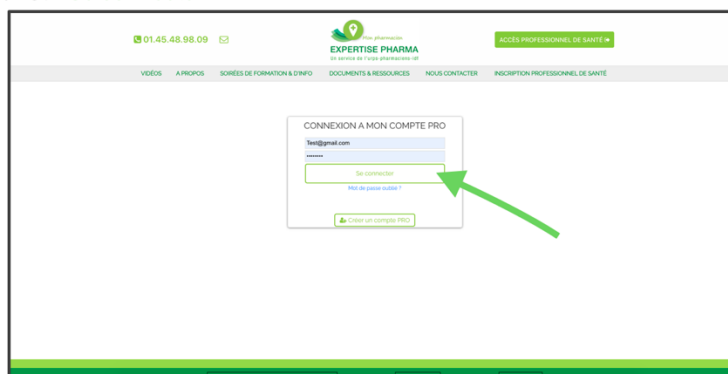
01.45.48.98.09

Mon pharmacien
EXPERTISE PHARMA
Un service de l'urps pharmaciens idf

ACCÈS PROFESSIONNEL DE SANTÉ

VIDÉOS A PROPOS SOIRÉES DE FORMATION & D'INFO DOCUMENTS & RESSOURCES NOUS CONTACTER INSCRIPTION PROFESSIONNEL DE SANTÉ

CONNEXION A MON COMPTE PRO

Test@gmail.com

••••••••

Se connecter

Mot de passe oublié ?

Créer un compte PRO